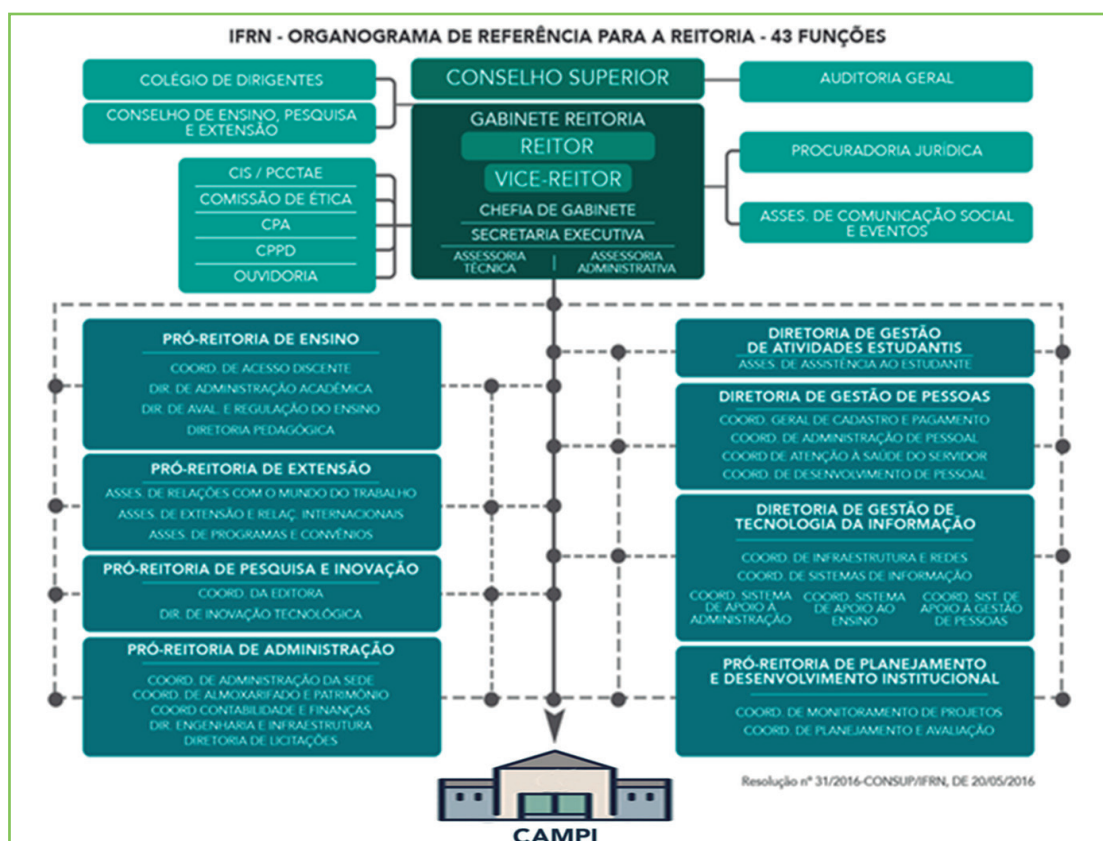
IFRN - ORGANOGRAMA DE REFERÊNCIA PARA A REITORIA - 43 FUNÇÕES

COLÉGIO DE DIRIGENTES

CONSELHO DE ENSINO, PESQUISA E EXTENSÃO

CONSELHO SUPERIOR

AUDITORIA GERAL

GABINETE REITORIA

REITOR

VICE-REITOR

CHEFIA DE GABINETE

SECRETARIA EXECUTIVA

ASSESSORIA TÉCNICA

ASSESSORIA ADMINISTRATIVA

CIS / PCCTAE

COMISSÃO DE ÉTICA

CPA

CPPD

OUVIDORIA

PROCURADORIA JURÍDICA

ASSES. DE COMUNICAÇÃO SOCIAL E EVENTOS

PRÓ-REITORIA DE ENSINO

COORD. DE ACESSO DISCENTE

DIR. DE ADMINISTRAÇÃO ACADÊMICA

DIR. DE AVAL. E REGULAÇÃO DO ENSINO

DIRETORIA PEDAGÓGICA

PRÓ-REITORIA DE EXTENSÃO

ASSES. DE RELAÇÕES COM O MUNDO DO TRABALHO

ASSES. DE EXTENSÃO E RELAÇ. INTERNACIONAIS

ASSES. DE PROGRAMAS E CONVÊNIOS

PRÓ-REITORIA DE PESQUISA E INOVAÇÃO

COORD. DA EDITORA

DIR. DE INOVAÇÃO TECNOLÓGICA

PRÓ-REITORIA DE ADMINISTRAÇÃO

COORD. DE ADMINISTRAÇÃO DA SEDE

COORD. DE ALMOXARIFADO E PATRIMÔNIO

COORD CONTABILIDADE E FINANÇAS

DIR. ENGENHARIA E INFRAESTRUTURA

DIRETORIA DE LICITAÇÕES

DIRETORIA DE GESTÃO DE ATIVIDADES ESTUDANTIS

ASSES. DE ASSISTÊNCIA AO ESTUDANTE

DIRETORIA DE GESTÃO DE PESSOAS

COORD. GERAL DE CADASTRO E PAGAMENTO

COORD. DE ADMINISTRAÇÃO DE PESSOAL

COORD. DE ATENÇÃO À SAÚDE DO SERVIDOR

COORD. DE DESENVOLVIMENTO DE PESSOAL

DIRETORIA DE GESTÃO DE TECNOLOGIA DA INFORMAÇÃO

COORD. DE INFRAESTRUTURA E REDES

COORD. DE SISTEMAS DE INFORMAÇÃO

COORD. SISTEMA DE APOIO À ADMINISTRAÇÃO

COORD. SISTEMA DE APOIO AO ENSINO

COORD. SIST. DE APOIO À GESTÃO DE PESSOAS

PRÓ-REITORIA DE PLANEJAMENTO E DESENVOLVIMENTO INSTITUCIONAL

COORD. DE MONITORAMENTO DE PROJETOS

COORD. DE PLANEJAMENTO E AVALIAÇÃO

Resolução nº 31/2016-CONSUP/IFRN, DE 20/05/2016

CAMPI